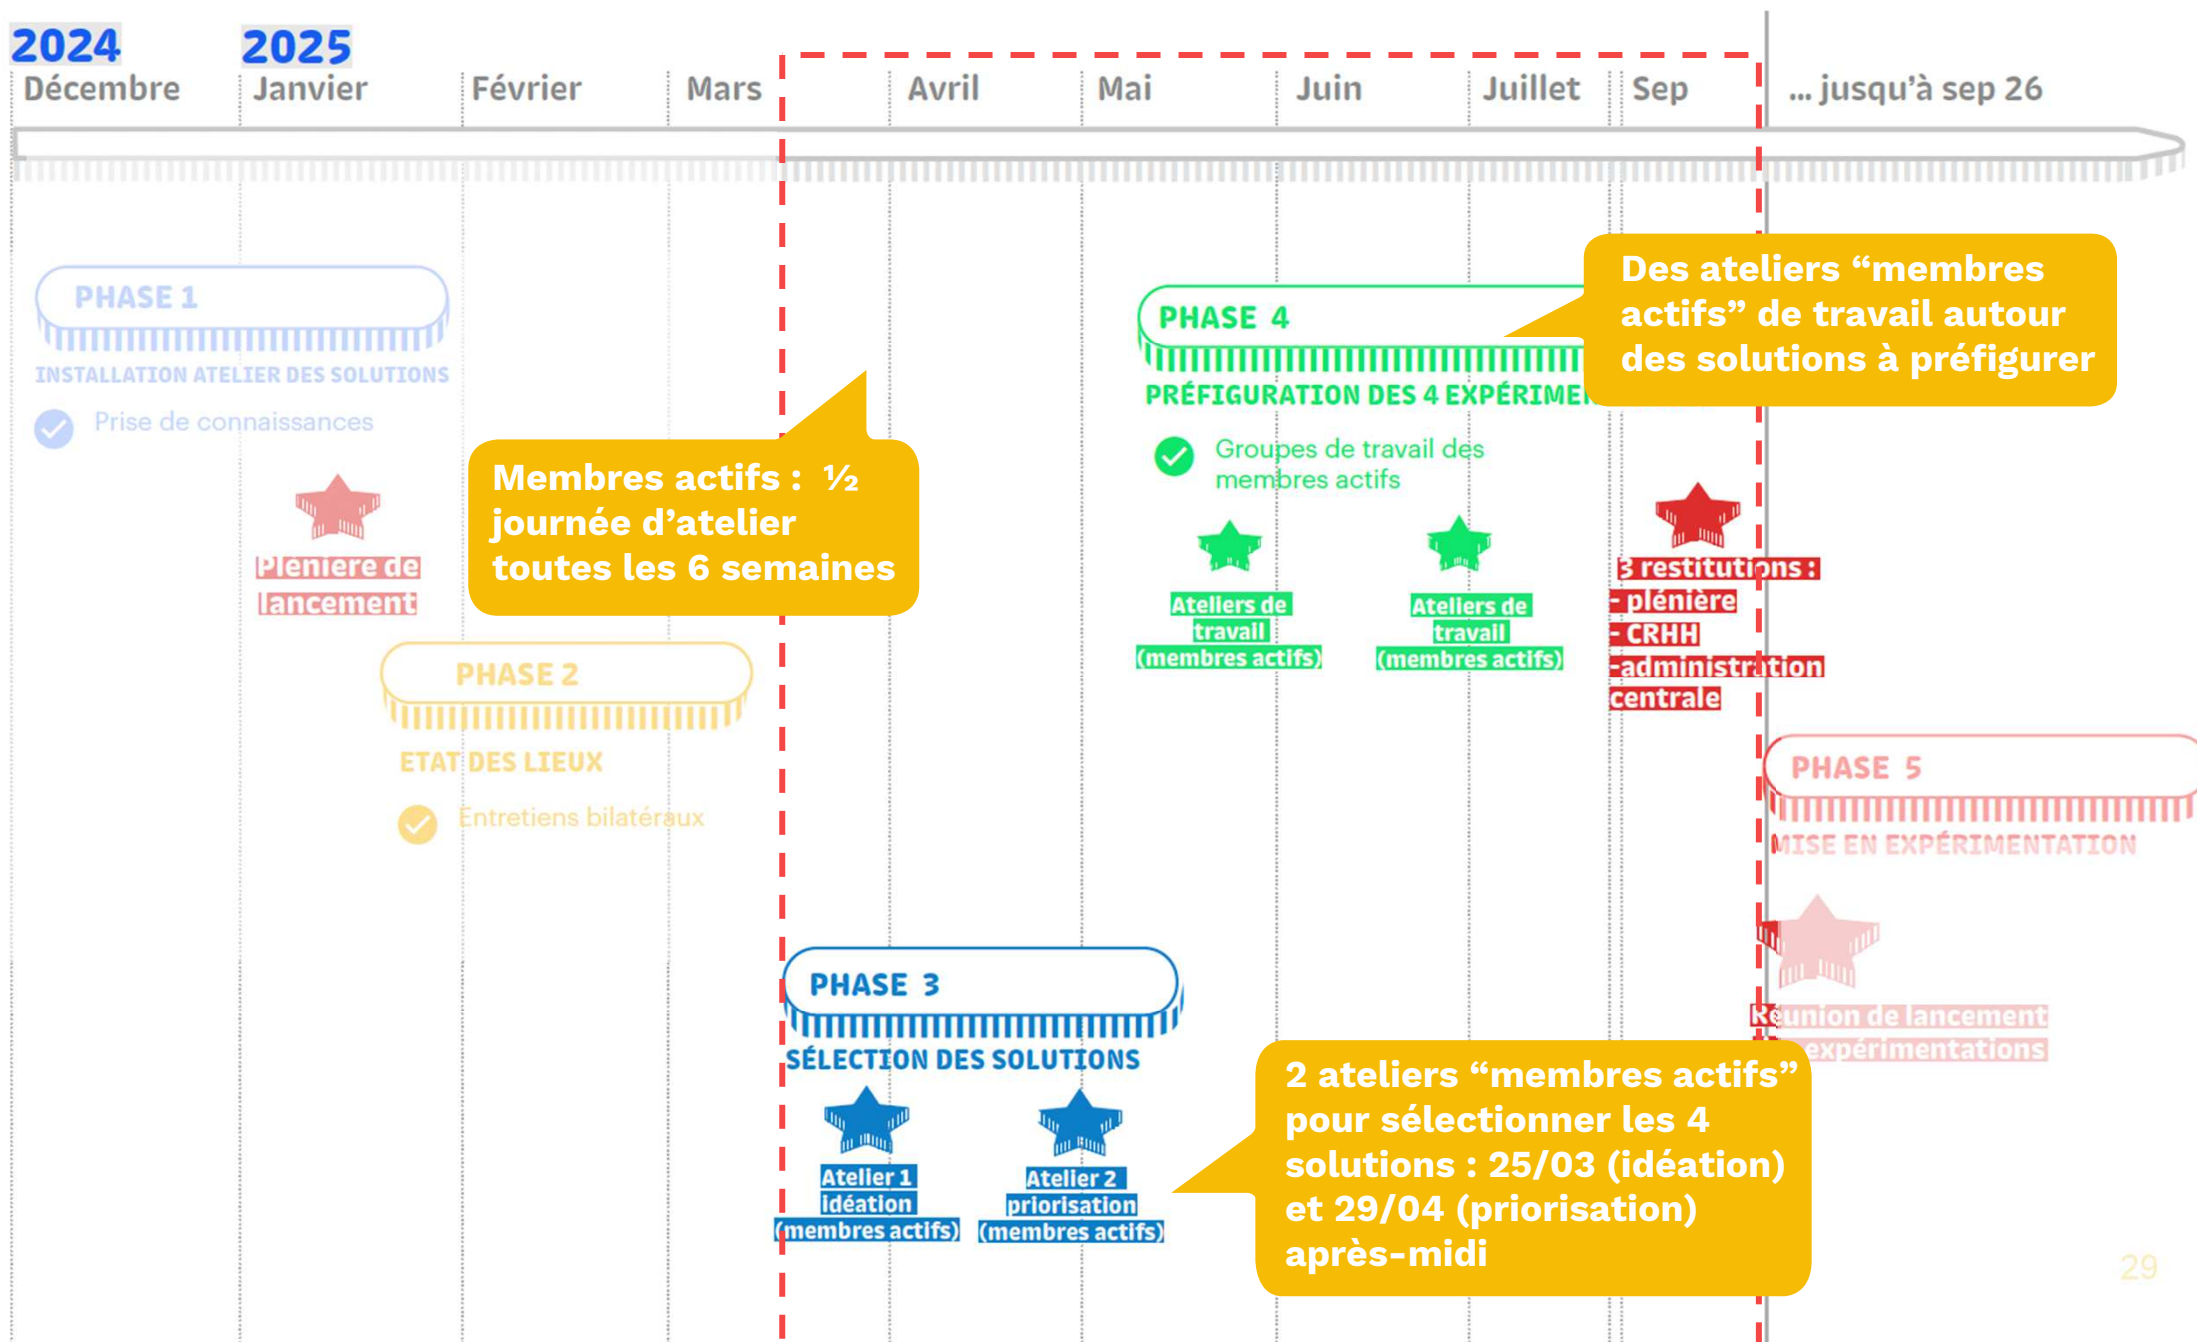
2024
Décembre

2025
Janvier

Février

Mars

Avril

Mai

Juin

Juillet

Sep

... jusqu'à sep 26

PHASE 1
INSTALLATION ATELIER DES SOLUTIONS
Prise de connaissances

Plenière de lancement

Membres actifs : ½ journée d'atelier toutes les 6 semaines

PHASE 2
ETAT DES LIEUX
Entretiens bilatéraux

PHASE 4
PRÉFIGURATION DES 4 EXPÉRIMEN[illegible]
Groupes de travail des membres actifs

Des ateliers "membres actifs" de travail autour des solutions à préfigurer

Ateliers de travail (membres actifs)

Ateliers de travail (membres actifs)

3 restitutions :
- plénière
- CRHH
-administration centrale

PHASE 5
MISE EN EXPÉRIMENTATION

Réunion de lancement expérimentations

PHASE 3
SÉLECTION DES SOLUTIONS

Atelier 1 idéation (membres actifs)

Atelier 2 priorisation (membres actifs)

2 ateliers "membres actifs" pour sélectionner les 4 solutions : 25/03 (idéation) et 29/04 (priorisation) après-midi

29